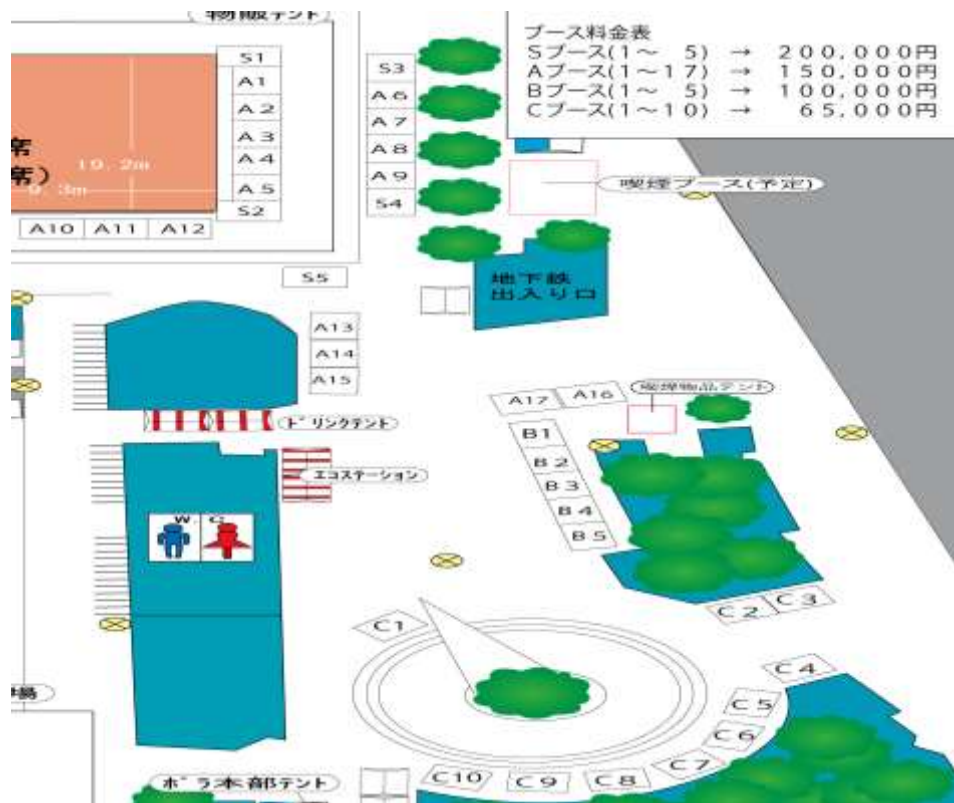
物販テント

ブース料金表
Sブース(1～ 5) → 200,000円
Aブース(1～17) → 150,000円
Bブース(1～ 5) → 100,000円
Cブース(1～10) → 65,000円

S1
A1
A2
A3
A4
A5
S2
席
席)
19.2m
9.3m
A10 A11 A12
S3
A6
A7
A8
A9
S4
喫煙ブース(予定)
地下鉄
出入り口
S5
A13
A14
A15
ドリンクテント
エコステーション
W.C
A17 A16
喫煙物品テント
B1
B2
B3
B4
B5
C1
C2 C3
C4
C5
C6
C7
C8
C9
C10
ボラ本部テント
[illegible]場